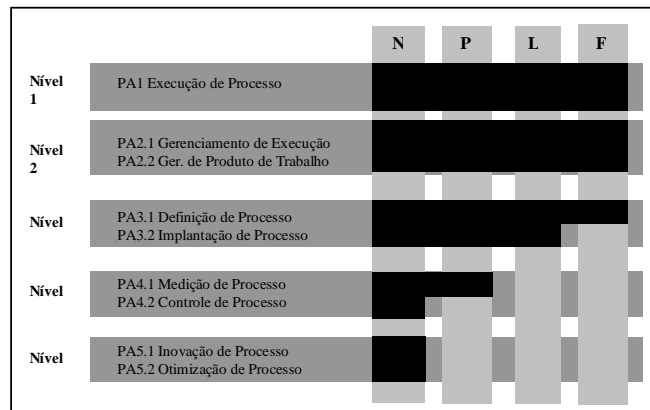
| | | N | P | L | F |
|---|---|---|---|---|---|
| Nível 1 | PA1 Execução de Processo | | | | |
| Nível 2 | PA2.1 Gerenciamento de Execução<br>PA2.2 Ger. de Produto de Trabalho | | | | |
| Nível | PA3.1 Definição de Processo<br>PA3.2 Implantação de Processo | | | | |
| Nível | PA4.1 Medição de Processo<br>PA4.2 Controle de Processo | | | | |
| Nível | PA5.1 Inovação de Processo<br>PA5.2 Otimização de Processo | | | | |